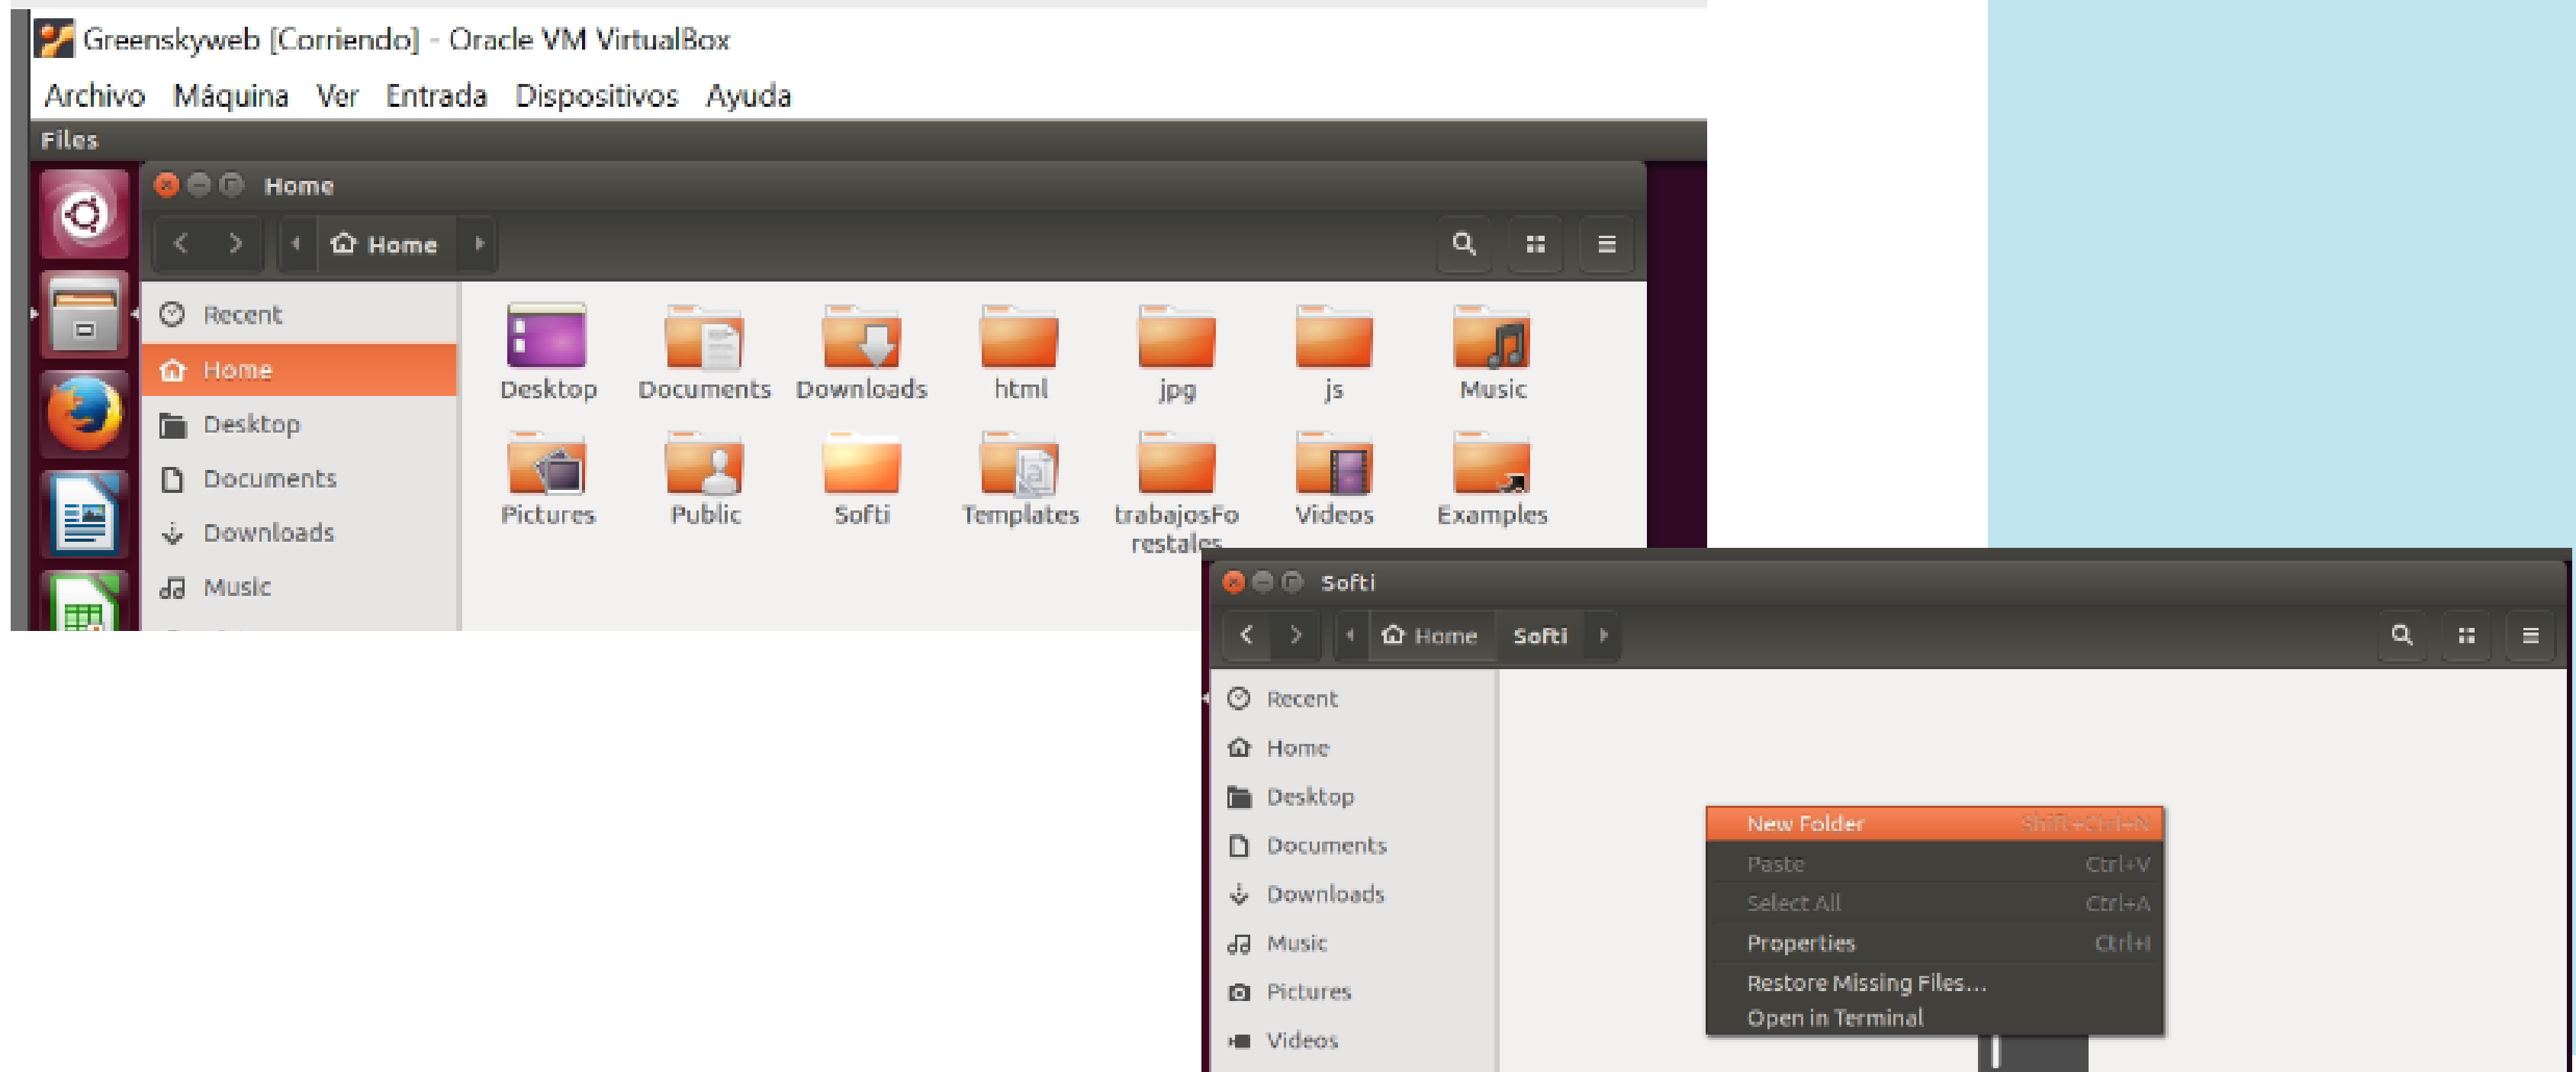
Greenskyweb [Corriendo] - Oracle VM VirtualBox

Archivo Máquina Ver Entrada Dispositivos Ayuda

Files

Home

Home

Recent
Home
Desktop
Documents
Downloads
Music

Desktop Documents Downloads html jpg js Music
Pictures Public Softi Templates trabajosForestales Videos Examples

Softi

Home Softi

Recent
Home
Desktop
Documents
Downloads
Music
Pictures
Videos

New Folder Shift+Ctrl+N
Paste Ctrl+V
Select All Ctrl+A
Properties Ctrl+I
Restore Missing Files...
Open in Terminal